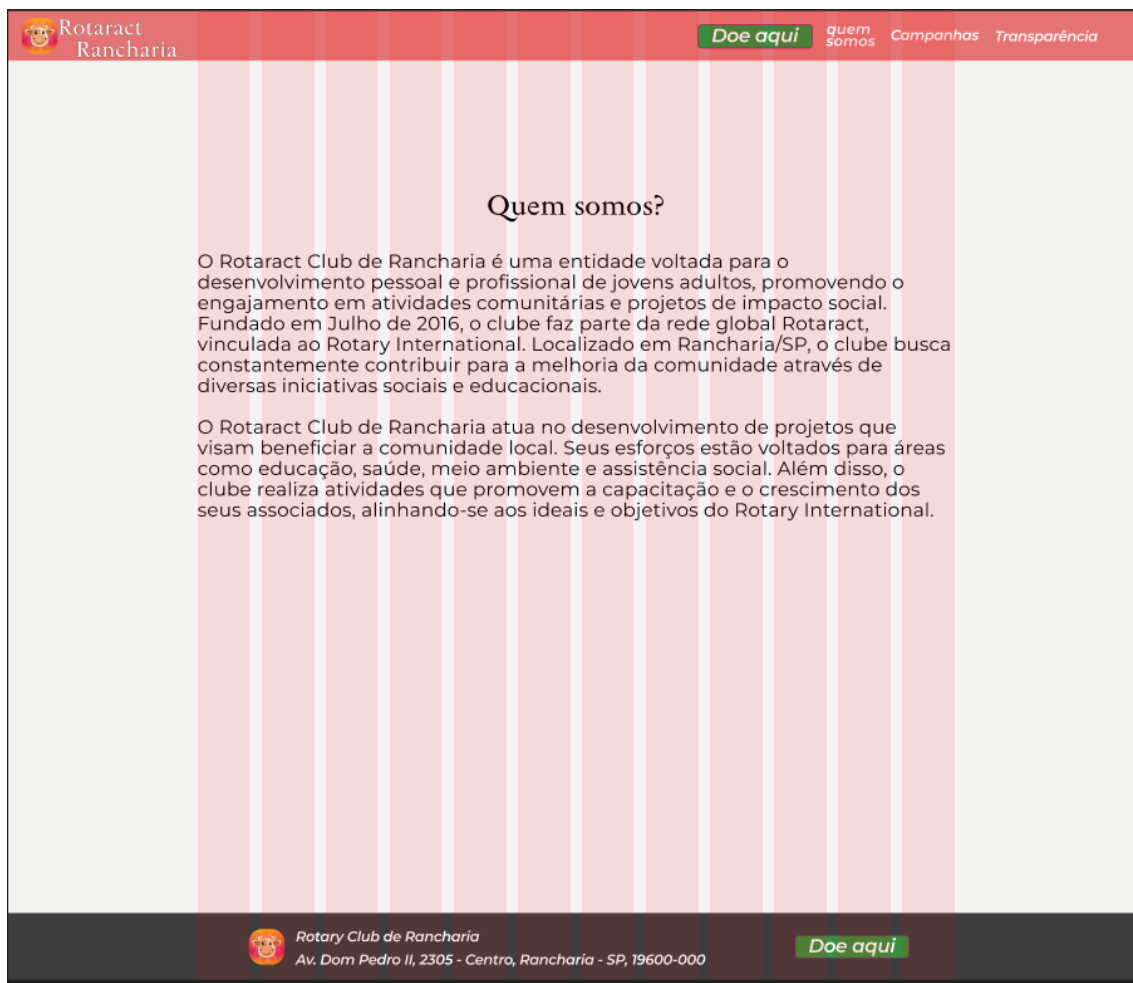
Rotaract Rancharia

Doe aqui quem somos Campanhas Transparência

Quem somos?

O Rotaract Club de Rancharia é uma entidade voltada para o desenvolvimento pessoal e profissional de jovens adultos, promovendo o engajamento em atividades comunitárias e projetos de impacto social. Fundado em Julho de 2016, o clube faz parte da rede global Rotaract, vinculada ao Rotary International. Localizado em Rancharia/SP, o clube busca constantemente contribuir para a melhoria da comunidade através de diversas iniciativas sociais e educacionais.

O Rotaract Club de Rancharia atua no desenvolvimento de projetos que visam beneficiar a comunidade local. Seus esforços estão voltados para áreas como educação, saúde, meio ambiente e assistência social. Além disso, o clube realiza atividades que promovem a capacitação e o crescimento dos seus associados, alinhando-se aos ideais e objetivos do Rotary International.

Rotary Club de Rancharia
Av. Dom Pedro II, 2305 - Centro, Rancharia - SP, 19600-000

Doe aqui